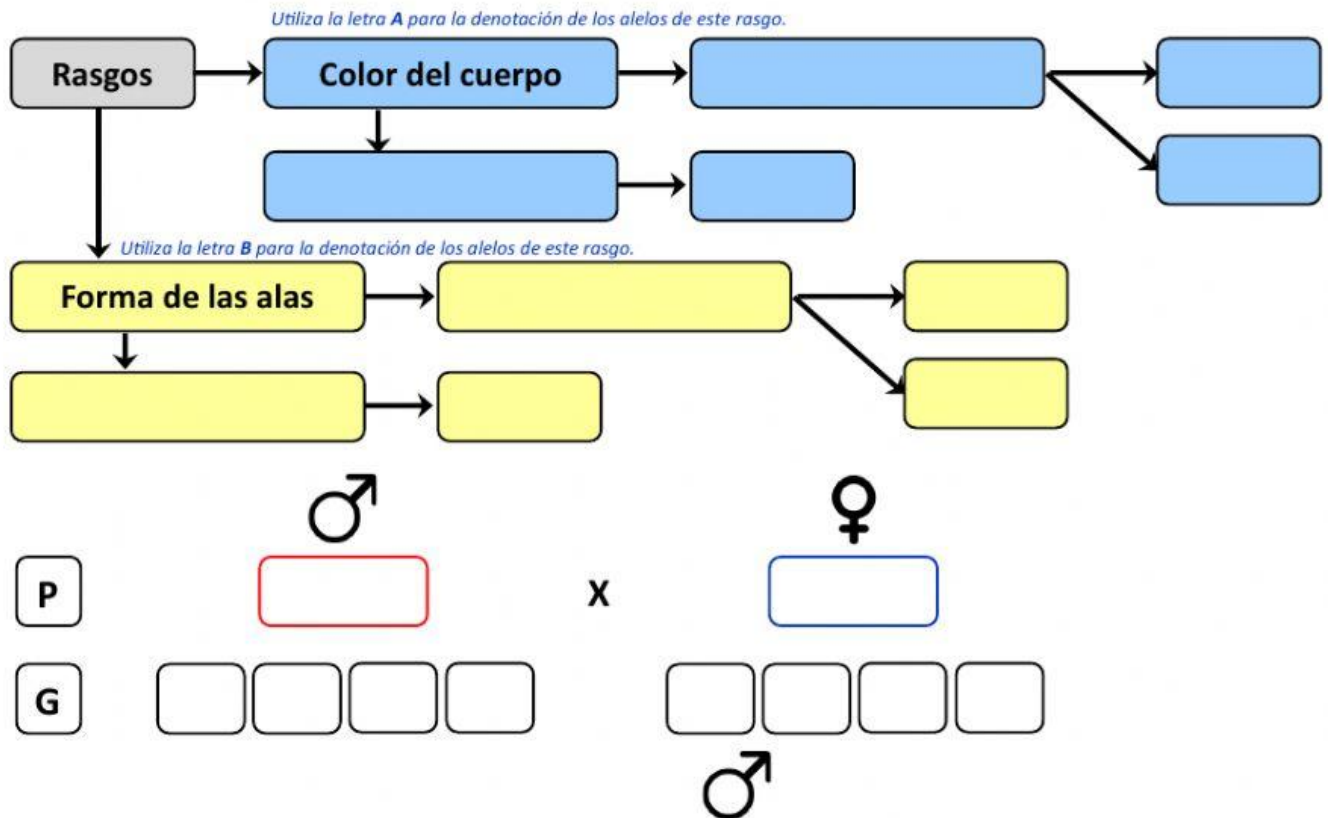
Utiliza la letra **A** para la denotación de los alelos de este rasgo.

Rasgos

Color del cuerpo

Utiliza la letra **B** para la denotación de los alelos de este rasgo.

Forma de las alas

♂

♀

P

X

G

♂